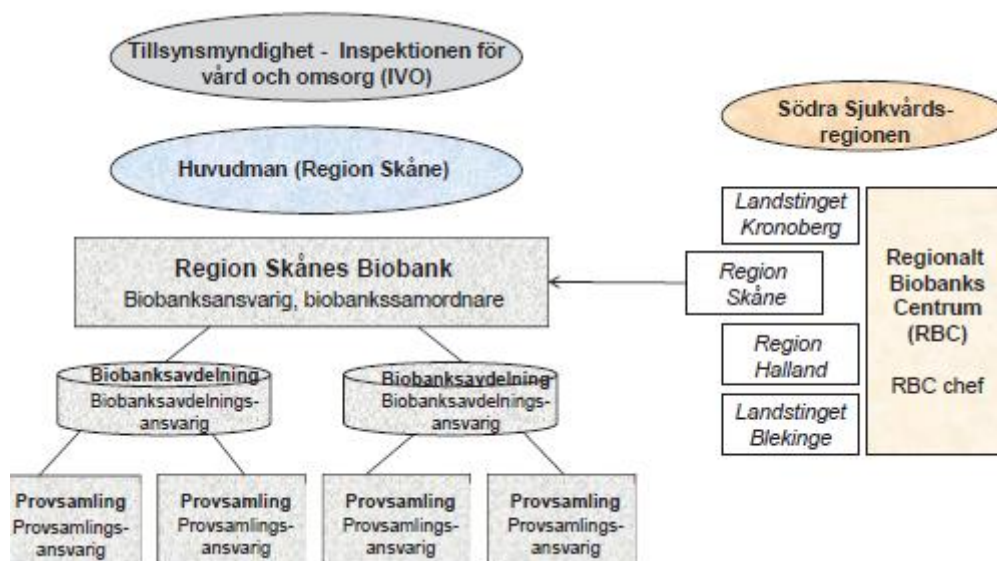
Tillsynsmyndighet - Inspektionen för vård och omsorg (IVO)

Huvudman (Region Skåne)

Region Skånes Biobank
Biobanksansvarig, biobankssamordnare

Biobanksavdelning
Biobanksavdelningsansvarig

Biobanksavdelning
Biobanksavdelningsansvarig

Provsamling
Provsamlingsansvarig

Provsamling
Provsamlingsansvarig

Provsamling
Provsamlingsansvarig

Provsamling
Provsamlingsansvarig

Södra Sjukvårdsregionen

Landstinget Kronoberg

Region Skåne

Region Halland

Landstinget Blekinge

Regionalt Biobanks Centrum (RBC)

RBC chef